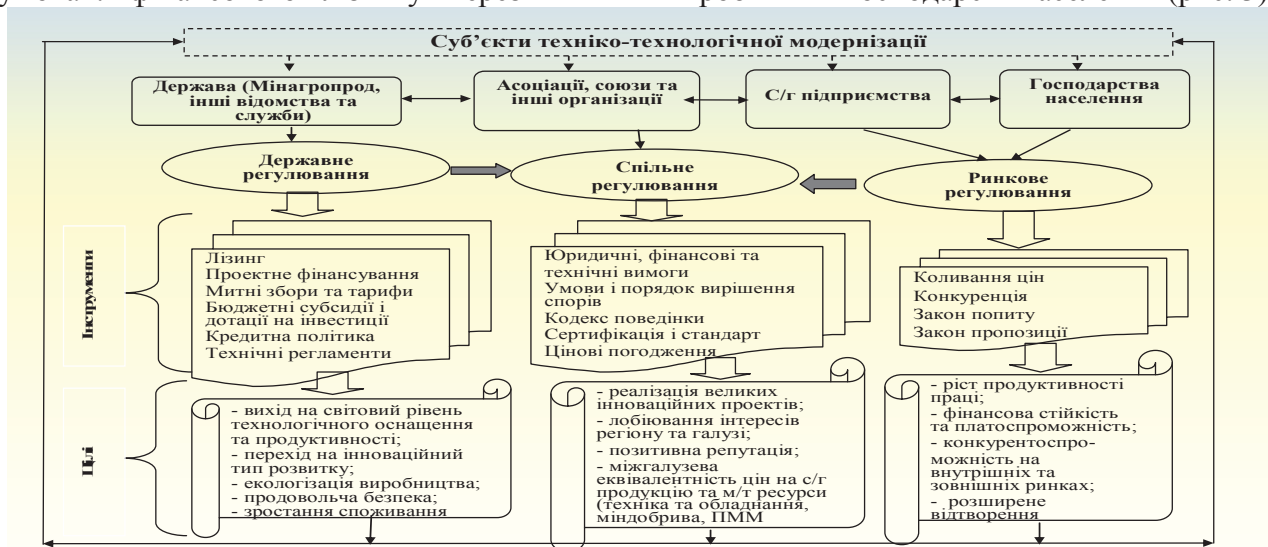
Суб'єкти техніко-технологічної модернізації

Держава (Мінагропрод, інші відомства та служби)

Асоціації, союзи та інші організації

С/г підприємства

Господарства населення

Державне регулювання

Спільне регулювання

Ринкове регулювання

Інструменти

Лізинг
Проектне фінансування
Митні збори та тарифи
Бюджетні субсидії і дотації на інвестиції
Кредитна політика
Технічні регламенти

Юридичні, фінансові та технічні вимоги
Умови і порядок вирішення спорів
Кодекс поведінки
Сертифікація і стандарт
Цінові погодження

Коливання цін
Конкуренція
Закон попиту
Закон пропозиції

Цілі

- вихід на світовий рівень технологічного оснащення та продуктивності;
- перехід на інноваційний тип розвитку;
- екологізація виробництва;
- продовольча безпека;
- зростання споживання

- реалізація великих інноваційних проектів;
- лобіювання інтересів регіону та галузі;
- позитивна репутація;
- міжгалузева еквівалентність цін на с/г продукцію та м/т ресурси (техніка та обладнання, міндобрива, ПММ

- ріст продуктивності праці;
- фінансова стійкість та платоспроможність;
- конкурентоспроможність на внутрішніх та зовнішніх ринках;
- розширене відтворення